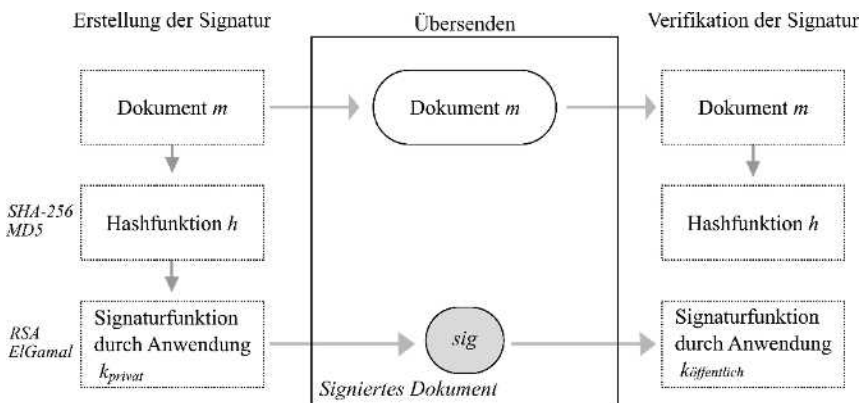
Erstellung der Signatur

Übersenden

Verifikation der Signatur

Dokument $m$

Dokument $m$

Dokument $m$

SHA-256
MD5

Hashfunktion $h$

Hashfunktion $h$

RSA
ElGamal

Signaturfunktion durch Anwendung $k_{privat}$

$sig$

Signiertes Dokument

Signaturfunktion durch Anwendung $k_{öffentlich}$